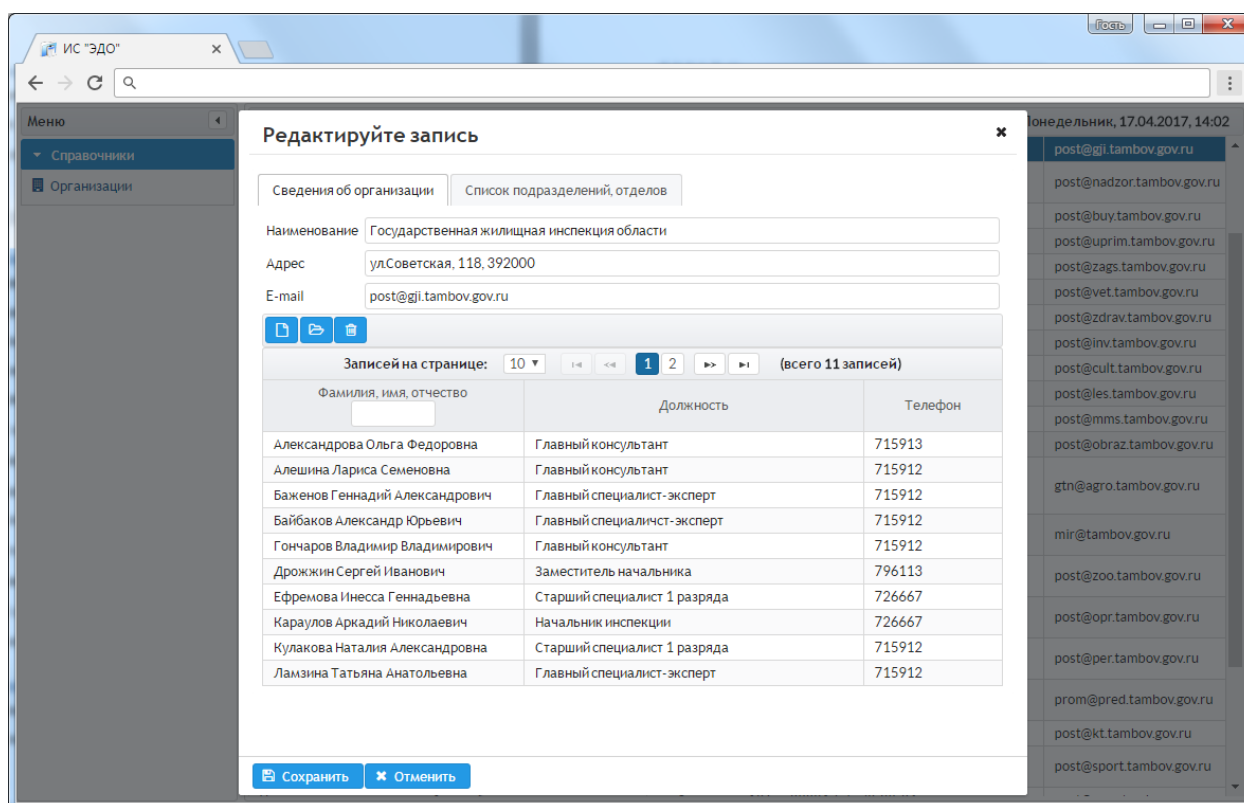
Гость

ИС "ЭДО" ×

Меню

Справочники

Организации

Понедельник, 17.04.2017, 14:02

post@gji.tambov.gov.ru
post@nadzor.tambov.gov.ru
post@buy.tambov.gov.ru
post@uprim.tambov.gov.ru
post@zags.tambov.gov.ru
post@vet.tambov.gov.ru
post@zdrav.tambov.gov.ru
post@inv.tambov.gov.ru
post@cult.tambov.gov.ru
post@les.tambov.gov.ru
post@mms.tambov.gov.ru
post@obraz.tambov.gov.ru
gtn@agro.tambov.gov.ru
mir@tambov.gov.ru
post@zoo.tambov.gov.ru
post@opr.tambov.gov.ru
post@per.tambov.gov.ru
prom@pred.tambov.gov.ru
post@kt.tambov.gov.ru
post@sport.tambov.gov.ru

Редактируйте запись ×

Сведения об организации | Список подразделений, отделов

Наименование Государственная жилищная инспекция области

Адрес ул.Советская, 118, 392000

E-mail post@gji.tambov.gov.ru

Записей на странице: 10 1 2 (всего 11 записей)

| Фамилия, имя, отчество | Должность | Телефон |
|---|---|---|
| Александрова Ольга Федоровна | Главный консультант | 715913 |
| Алешина Лариса Семеновна | Главный консультант | 715912 |
| Баженов Геннадий Александрович | Главный специалист-эксперт | 715912 |
| Байбаков Александр Юрьевич | Главный специаличст-эксперт | 715912 |
| Гончаров Владимир Владимирович | Главный консультант | 715912 |
| Дрожжин Сергей Иванович | Заместитель начальника | 796113 |
| Ефремова Инесса Геннадьевна | Старший специалист 1 разряда | 726667 |
| Караулов Аркадий Николаевич | Начальник инспекции | 726667 |
| Кулакова Наталия Александровна | Старший специалист 1 разряда | 715912 |
| Ламзина Татьяна Анатольевна | Главный специалист-эксперт | 715912 |

Сохранить Отменить